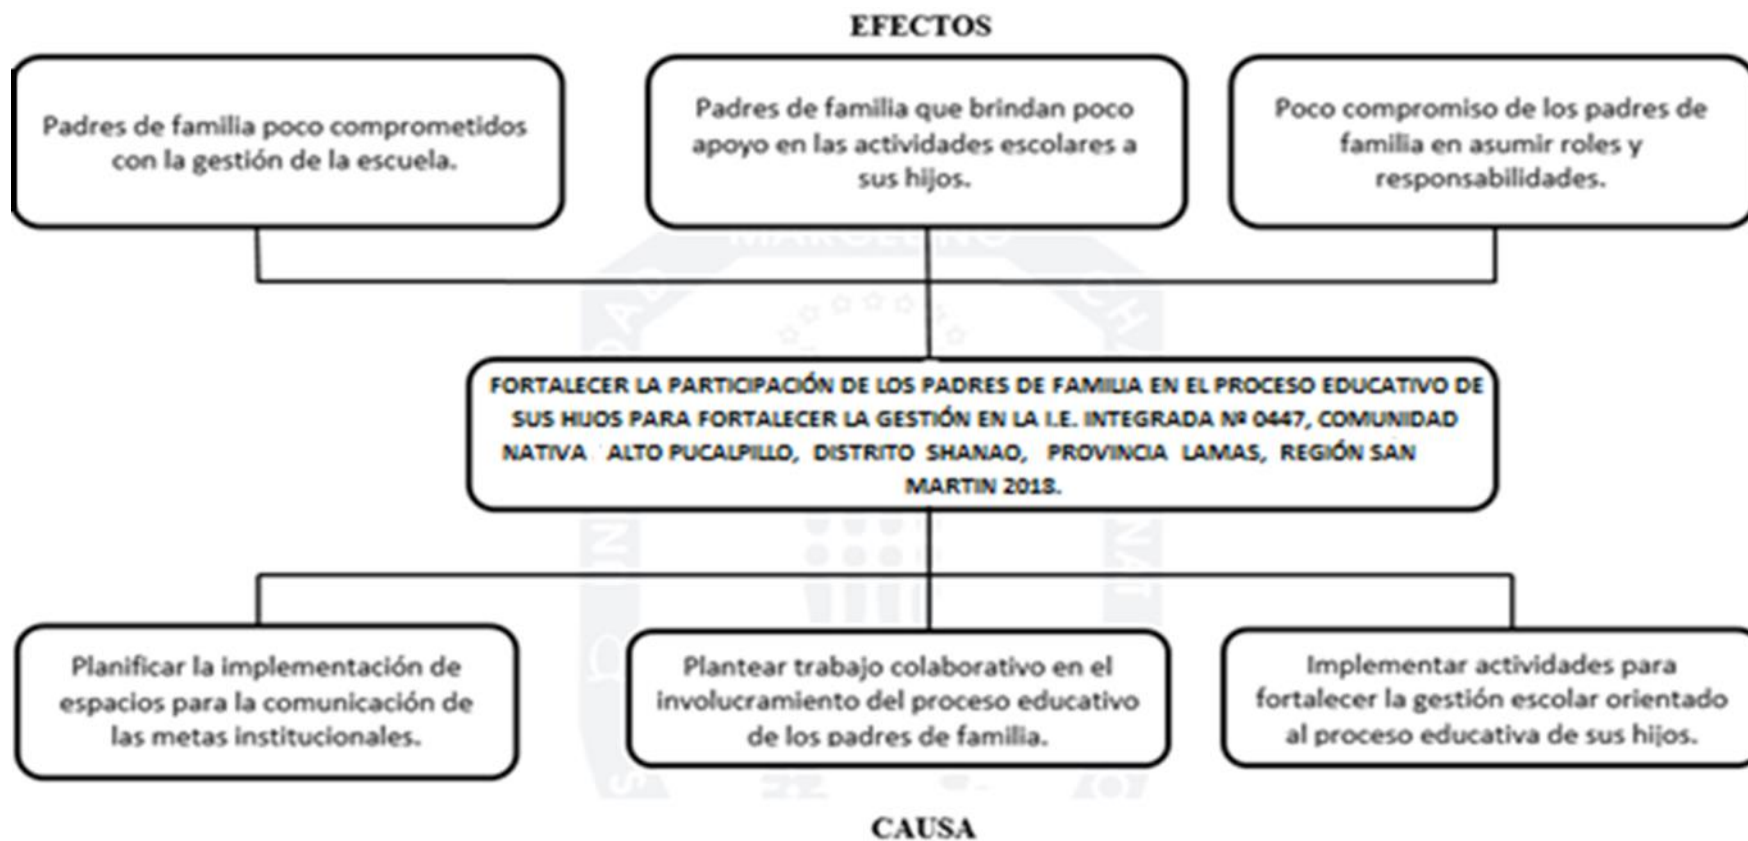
EFECTOS

Padres de familia poco comprometidos con la gestión de la escuela.

Padres de familia que brindan poco apoyo en las actividades escolares a sus hijos.

Poco compromiso de los padres de familia en asumir roles y responsabilidades.

FORTALECER LA PARTICIPACIÓN DE LOS PADRES DE FAMILIA EN EL PROCESO EDUCATIVO DE SUS HIJOS PARA FORTALECER LA GESTIÓN EN LA I.E. INTEGRADA Nº 0447, COMUNIDAD NATIVA ALTO PUCALPILLO, DISTRITO SHANAO, PROVINCIA LAMAS, REGIÓN SAN MARTIN 2018.

Planificar la implementación de espacios para la comunicación de las metas institucionales.

Plantear trabajo colaborativo en el involucramiento del proceso educativo de los padres de familia.

Implementar actividades para fortalecer la gestión escolar orientado al proceso educativa de sus hijos.

CAUSA